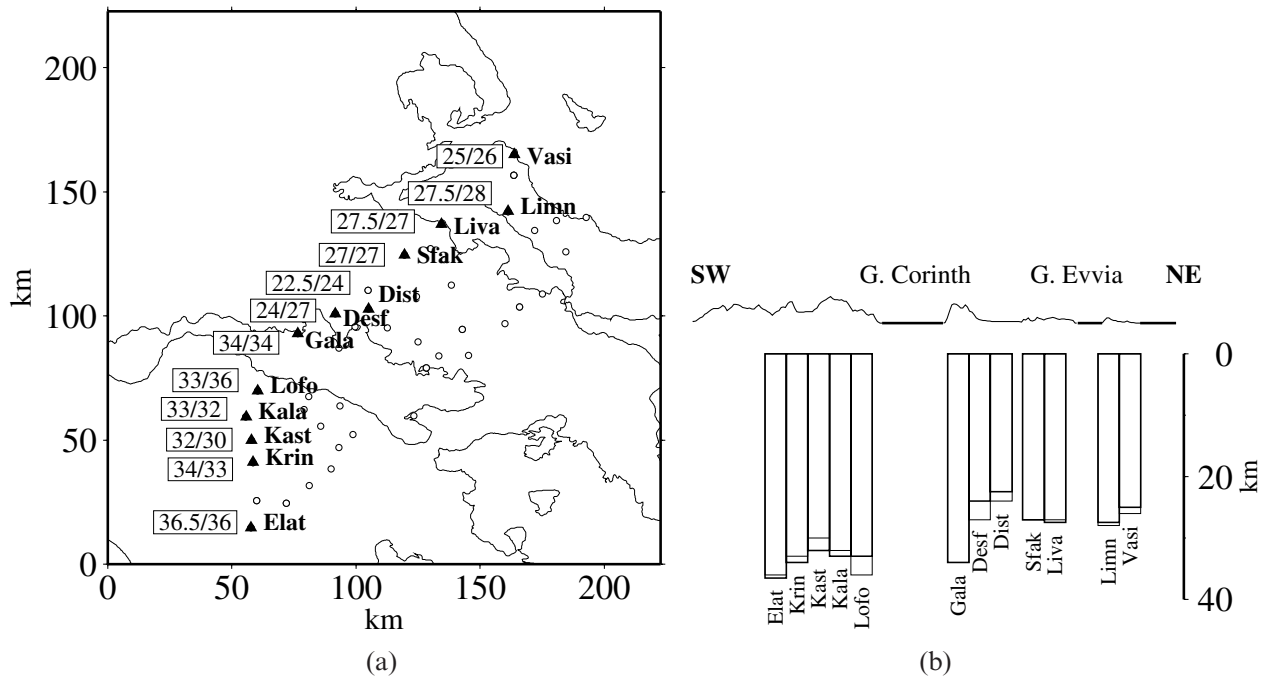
km

200

150

100

50

0

0 50 100 150 200

km

25/26 Vasi

27.5/28 Limn

27.5/27 Liva

27/27 Sfak

22.5/24 Dist

24/27 Desf

34/34 Gala

33/36 Lofo

33/32 Kala

32/30 Kast

34/33 Krin

36.5/36 Elat

(a)

SW G. Corinth G. Evvia NE

Elat Krin Kast Kala Lofo

Gala Desf Dist

Sfak Liva

Limn Vasi

0

20

40

km

(b)